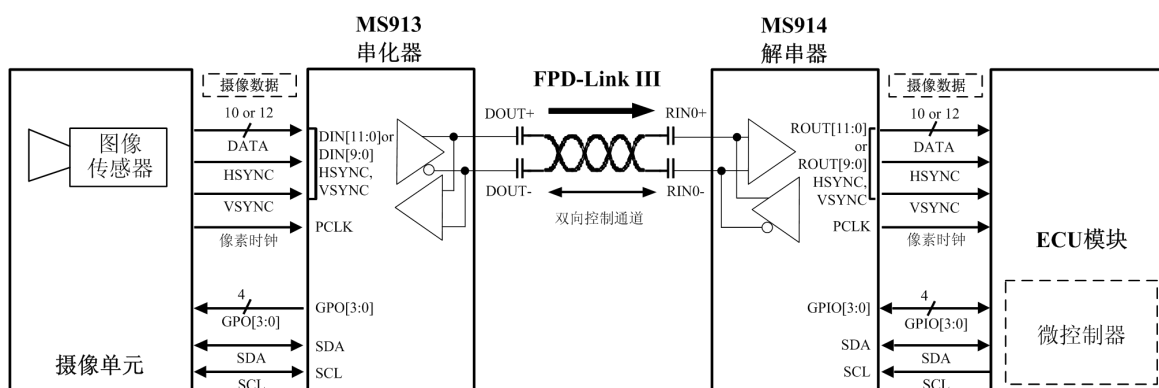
MS913
串化器

MS914
解串器

FPD-Link III

摄像数据
10 or 12
DATA
HSYNC
VSYNC
像素时钟

图像传感器

DIN[11:0]or DIN[9:0] HSYNC, VSYNC
PCLK

DOUT+
DOUT-
RIN0+
RIN0-
双向控制通道

ROUT[11:0] or ROUT[9:0] HSYNC, VSYNC
PCLK

摄像数据
10 or 12
DATA
HSYNC
VSYNC
像素时钟

ECU模块

4
GPO[3:0]
GPO[3:0]
SDA
SCL
SDA
SCL

摄像单元

GPIO[3:0]
4
GPIO[3:0]
SDA
SCL
SDA
SCL

微控制器